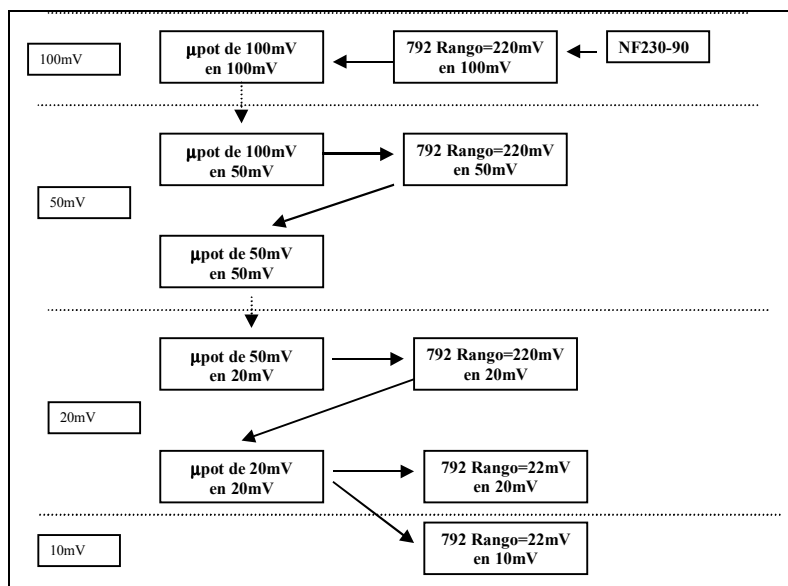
100mV

µpot de 100mV en 100mV

792 Rango=220mV en 100mV

NF230-90

µpot de 100mV en 50mV

792 Rango=220mV en 50mV

50mV

µpot de 50mV en 50mV

µpot de 50mV en 20mV

792 Rango=220mV en 20mV

20mV

µpot de 20mV en 20mV

792 Rango=22mV en 20mV

10mV

792 Rango=22mV en 10mV